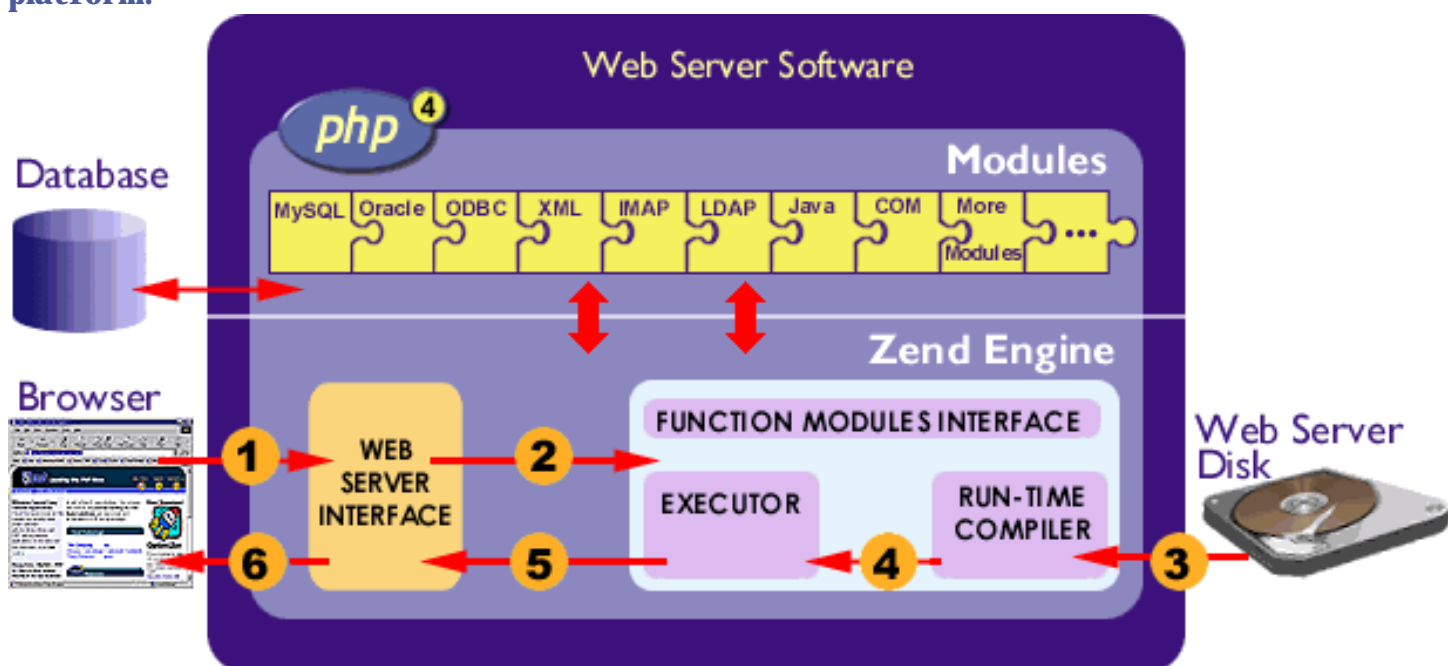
platform.

Web Server Software

php 4

Modules

MySQL Oracle ODBC XML IMAP LDAP Java COM More Modules ...

Database

Zend Engine

Browser

WEB SERVER INTERFACE

FUNCTION MODULES INTERFACE

EXECUTOR

RUN-TIME COMPILER

Web Server Disk

1 2 3 4 5 6